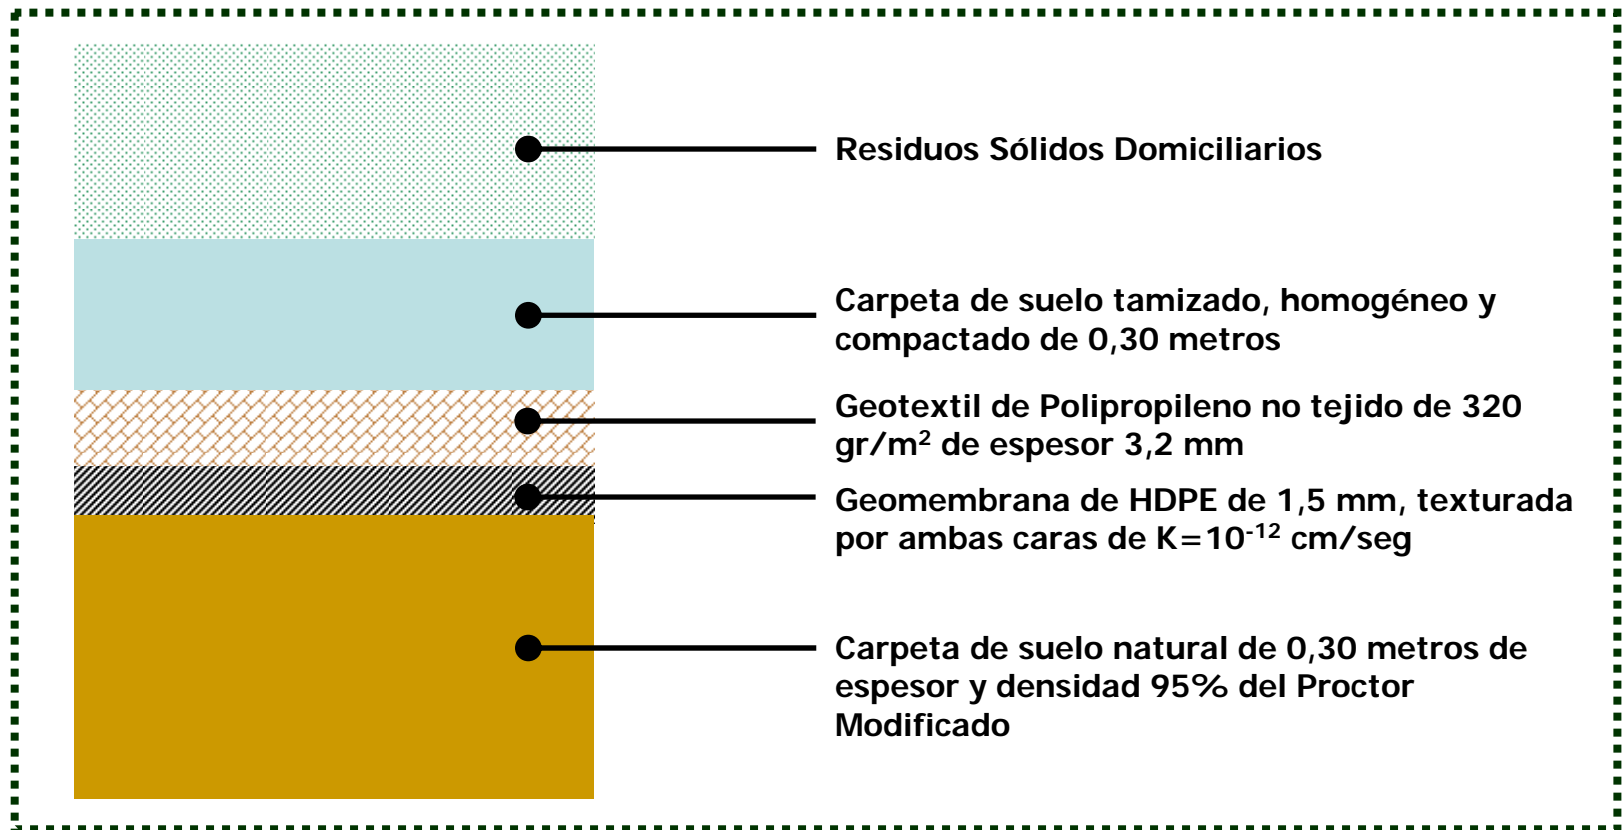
Residuos Sólidos Domiciliarios

Carpeta de suelo tamizado, homogéneo y compactado de 0,30 metros

Geotextil de Polipropileno no tejido de 320 gr/m$^2$ de espesor 3,2 mm

Geomembrana de HDPE de 1,5 mm, texturada por ambas caras de K=10$^{-12}$ cm/seg

Carpeta de suelo natural de 0,30 metros de espesor y densidad 95% del Proctor Modificado